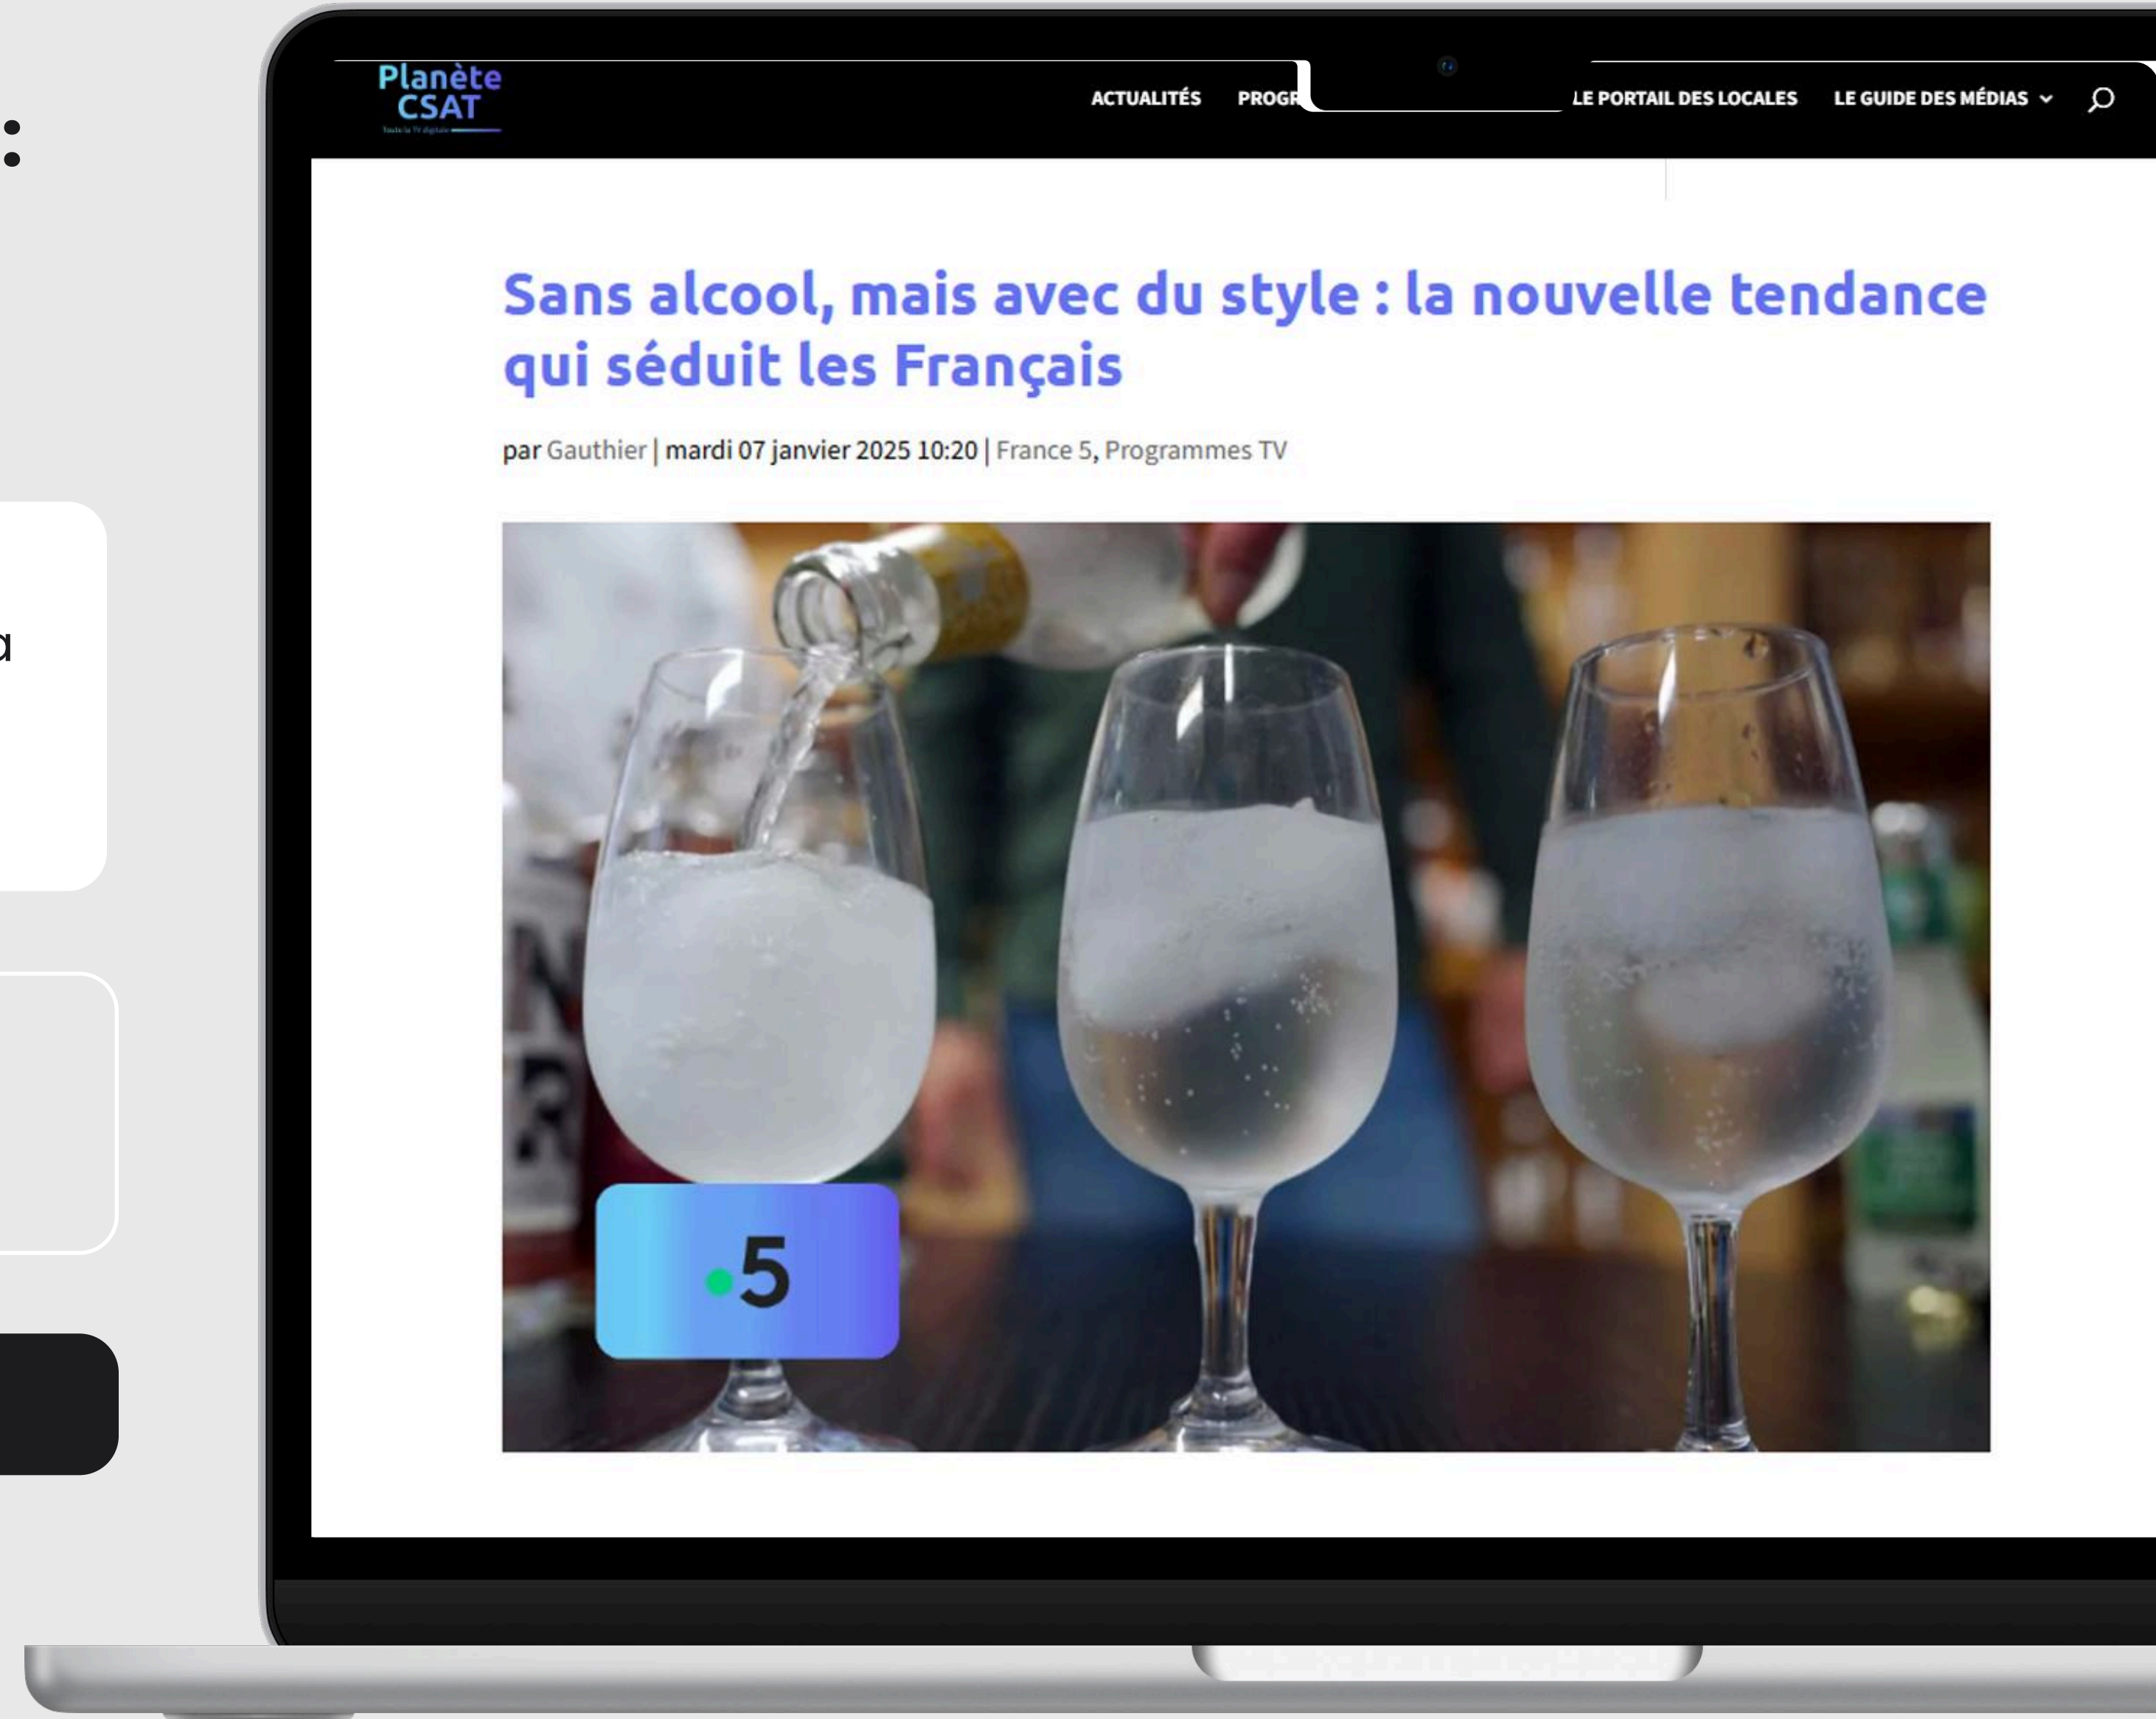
Planète CSAT

ACTUALITÉS PROGR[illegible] LE PORTAIL DES LOCALES LE GUIDE DES MÉDIAS

Sans alcool, mais avec du style : la nouvelle tendance qui séduit les Français

par Gauthier | mardi 07 janvier 2025 10:20 | France 5, Programmes TV

5